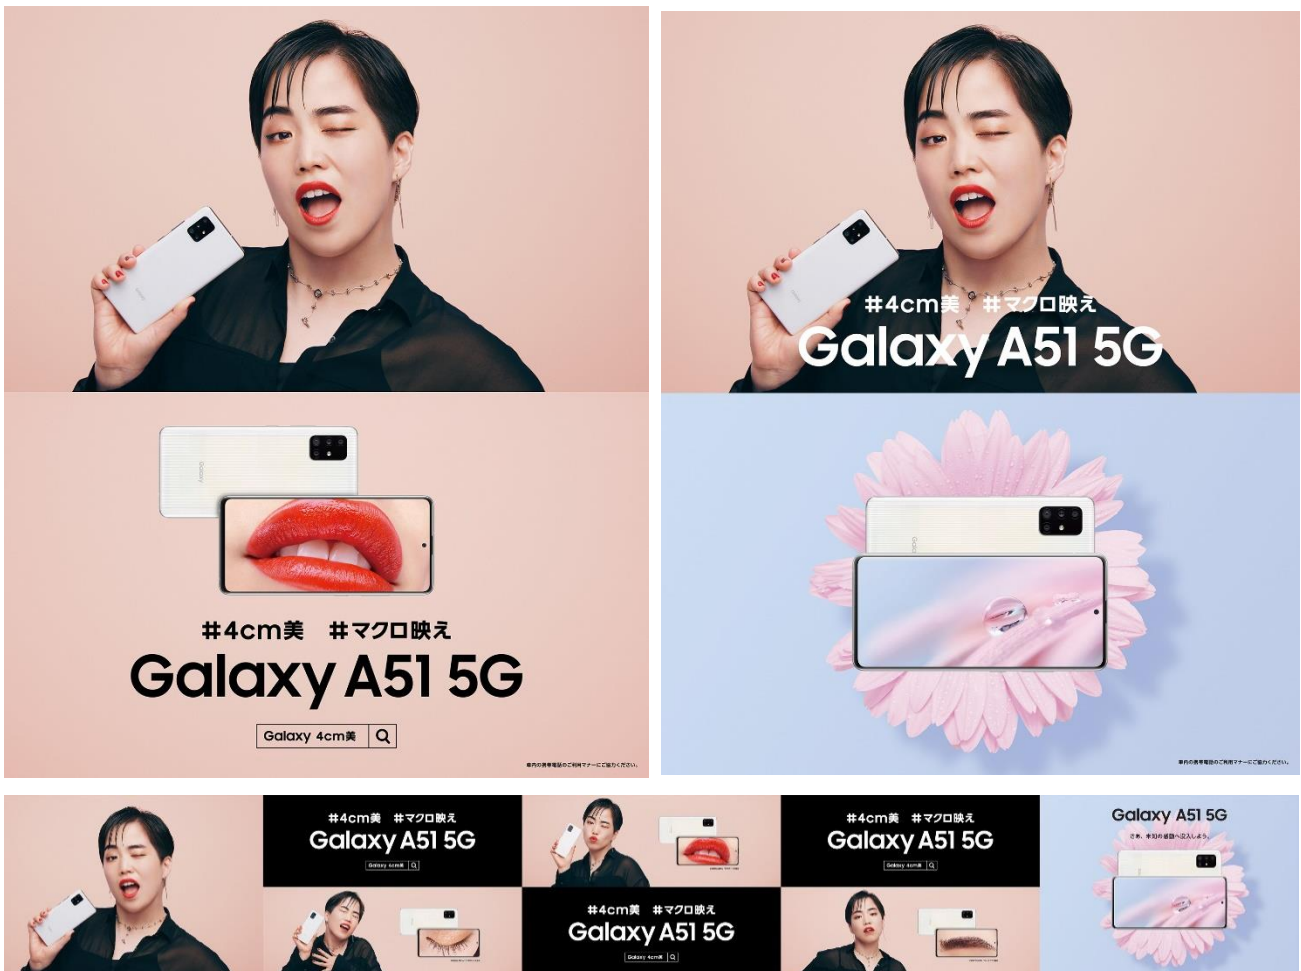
#4cm美 #マクロ映え
Galaxy A51 5G

#4cm美 #マクロ映え
Galaxy A51 5G
Galaxy 4cm美

車内の携帯電話のご利用マナーにご協力ください。

車内の携帯電話のご利用マナーにご協力ください。

#4cm美 #マクロ映え
Galaxy A51 5G
Galaxy 4cm美

#4cm美 #マクロ映え
Galaxy A51 5G
Galaxy 4cm美

#4cm美 #マクロ映え
Galaxy A51 5G
Galaxy 4cm美

Galaxy A51 5G
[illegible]